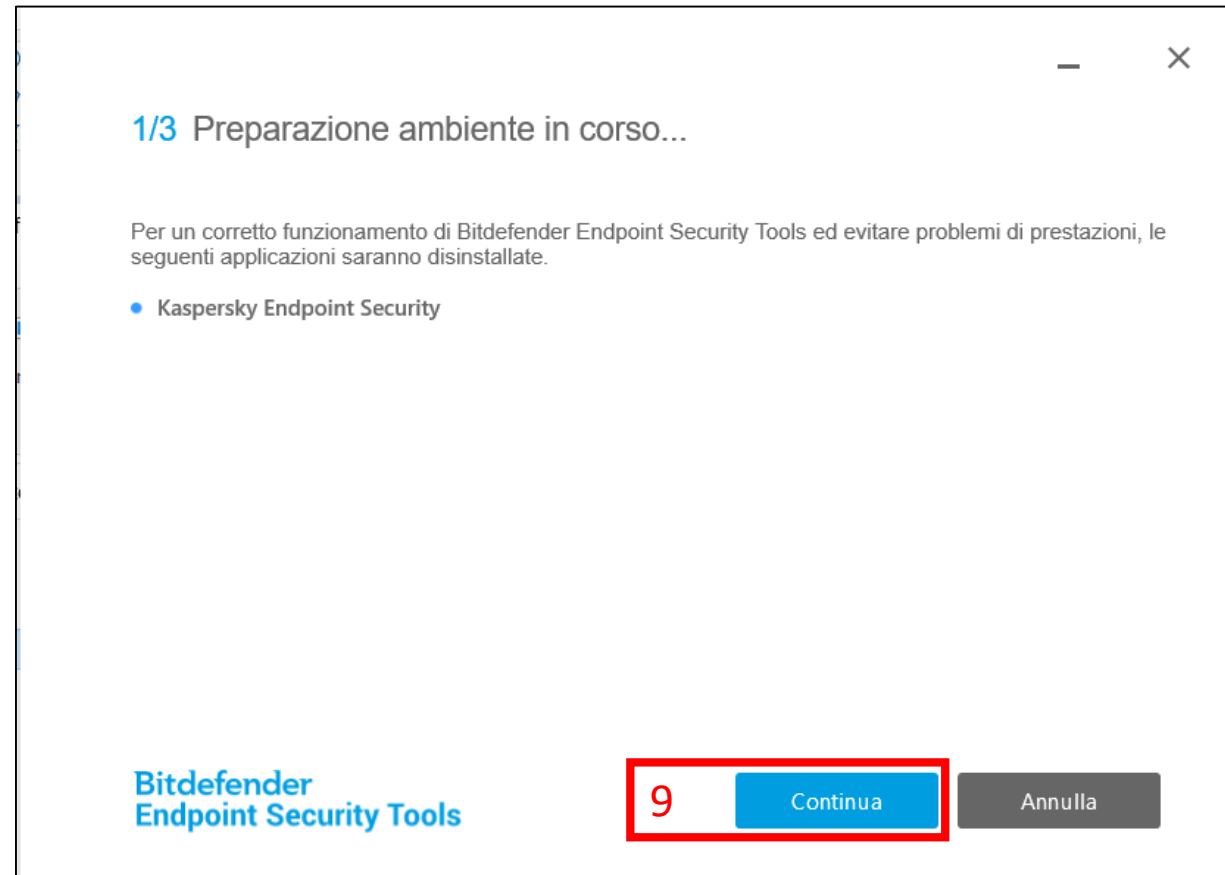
1/3 Preparazione ambiente in corso...

Per un corretto funzionamento di Bitdefender Endpoint Security Tools ed evitare problemi di prestazioni, le seguenti applicazioni saranno disinstallate.

- Kaspersky Endpoint Security

Bitdefender
Endpoint Security Tools

9

Continua

Annulla